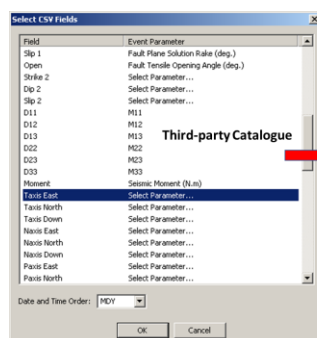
Select CSV Fields

| Field | Event Parameter |
|---|---|
| Slip 1 | Fault Plane Solution Rake (deg.) |
| Open | Fault Tensile Opening Angle (deg.) |
| Strike 2 | Select Parameter... |
| Dip 2 | Select Parameter... |
| Slip 2 | Select Parameter... |
| D11 | M11 |
| D12 | M12 |
| D13 | M13 |
| D22 | M22 |
| D23 | M23 |
| D33 | M33 |
| Moment | Seismic Moment (N.m) |
| Taxis East | Select Parameter... |
| Taxis North | Select Parameter... |
| Taxis Down | Select Parameter... |
| Naxis East | Select Parameter... |
| Naxis North | Select Parameter... |
| Naxis Down | Select Parameter... |
| Paxis East | Select Parameter... |
| Paxis North | Select Parameter... |

Third-party Catalogue

Date and Time Order: MDY

OK Cancel